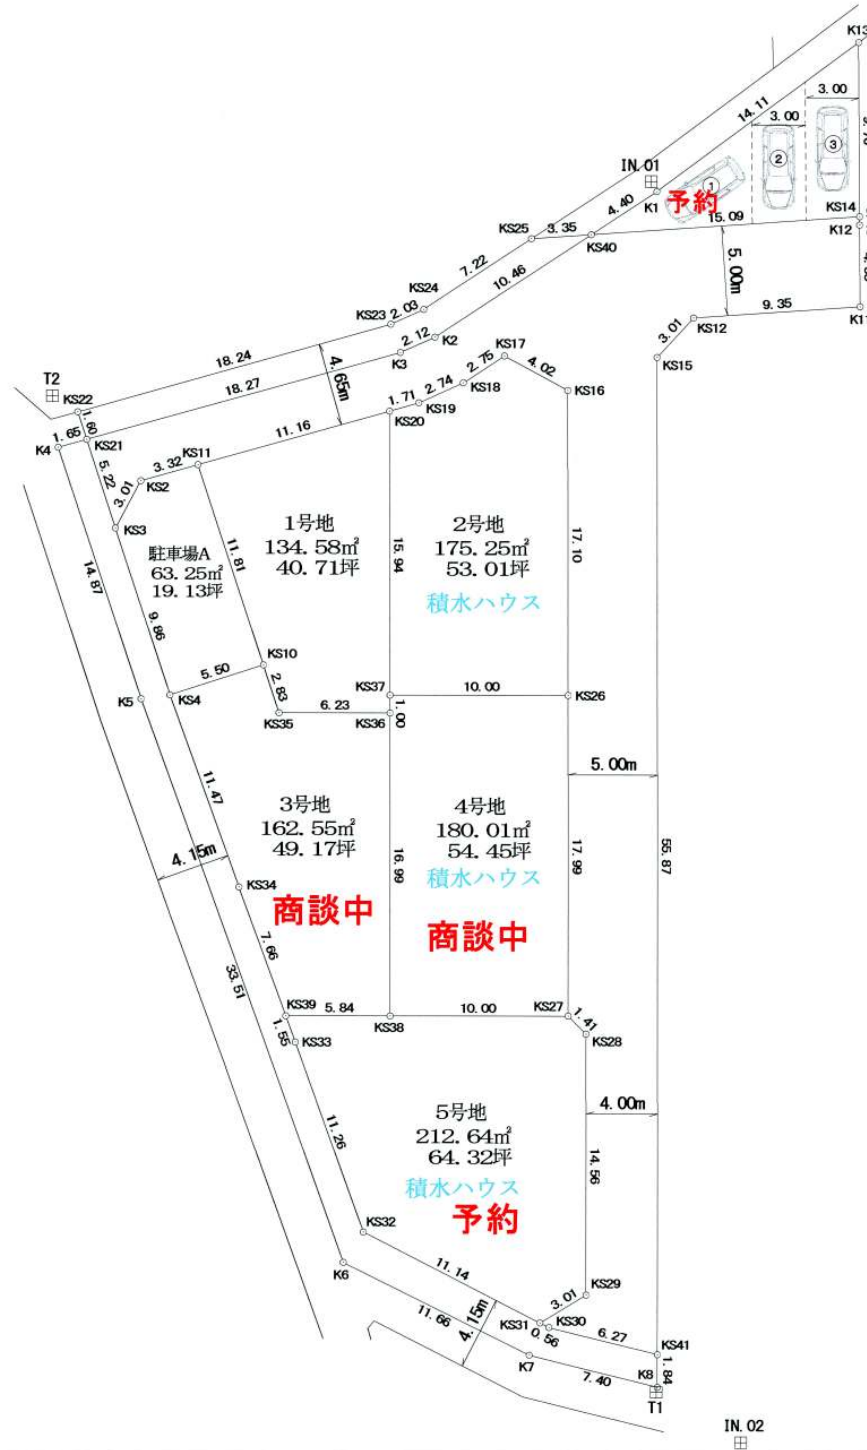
K13
3.00
3.00
14.11
IN.01
①
②
③
予約
K1
15.09
KS14
K12
4.40
KS25
3.35
KS40
5.00m
7.22
10.46
KS24
KS23
2.03
2.12
K2
K3
3.01
KS12
9.35
K11
KS15
18.24
4.65m
18.27
T2
KS22
2.75
KS17
4.02
KS16
1.71
2.74
KS18
KS19
KS20
11.16
1.60
1.65
K4
KS21
5.22
3.32
KS11
KS2
3.01
KS3
1号地
134.58㎡
40.71坪
2号地
175.25㎡
53.01坪
積水ハウス
15.94
17.10
駐車場A
63.25㎡
19.13坪
11.81
14.87
9.86
5.50
KS10
2.83
K5
KS4
KS35
6.23
KS37
KS36
1.00
10.00
KS26
5.00m
3号地
162.55㎡
49.17坪
4号地
180.01㎡
54.45坪
積水ハウス
11.47
4.15m
KS34
商談中
商談中
16.99
17.99
55.87
7.66
33.51
KS39
5.84
KS38
10.00
KS27
1.41
KS28
1.55
KS33
4.00m
5号地
212.64㎡
64.32坪
積水ハウス
予約
11.26
14.56
KS32
K6
11.14
3.01
KS29
11.66
4.15m
KS31
0.56
KS30
6.27
KS41
K7
7.40
K8
1.84
T1
IN.02